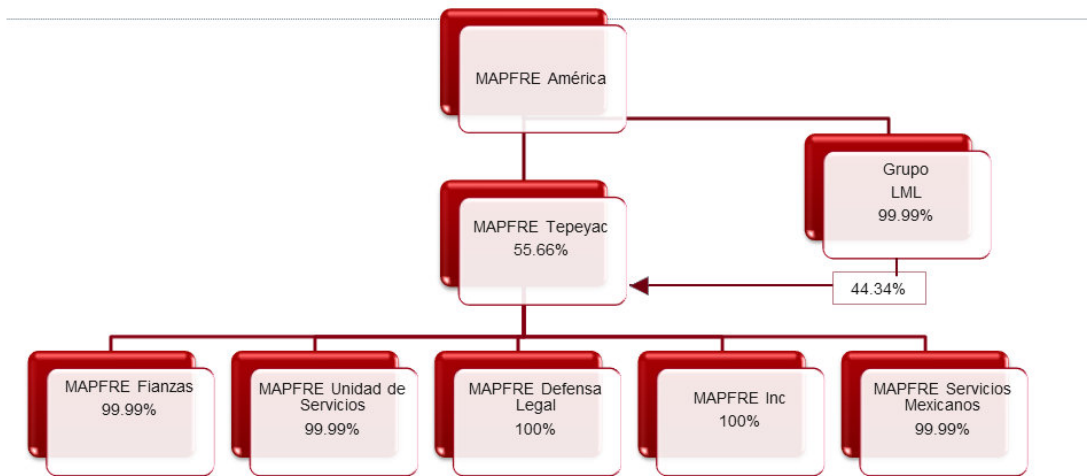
MAPFRE América

Grupo LML 99.99%

MAPFRE Tepeyac 55.66%

44.34%

MAPFRE Fianzas 99.99%

MAPFRE Unidad de Servicios 99.99%

MAPFRE Defensa Legal 100%

MAPFRE Inc 100%

MAPFRE Servicios Mexicanos 99.99%